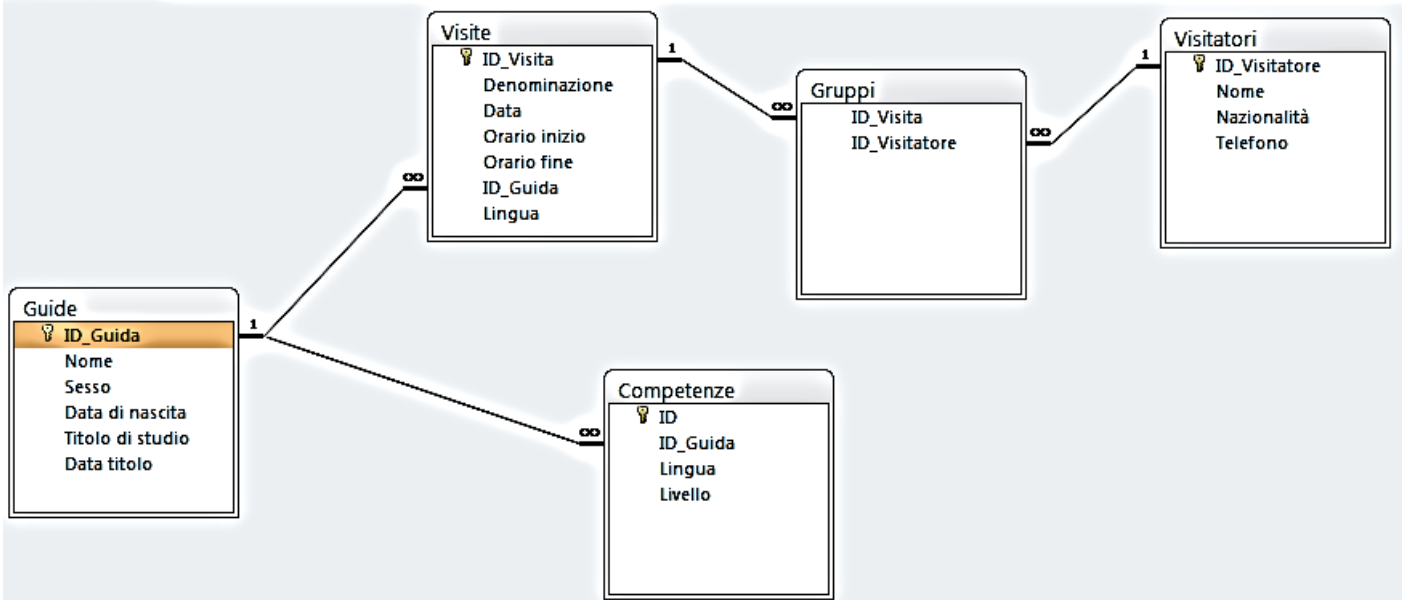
Visite
ID_Visita
Denominazione
Data
Orario inizio
Orario fine
ID_Guida
Lingua

1
∞

Gruppi
ID_Visita
ID_Visitatore

∞
1

Visitatori
ID_Visitatore
Nome
Nazionalità
Telefono

∞
1

Guide
ID_Guida
Nome
Sesso
Data di nascita
Titolo di studio
Data titolo

∞

Competenze
ID
ID_Guida
Lingua
Livello